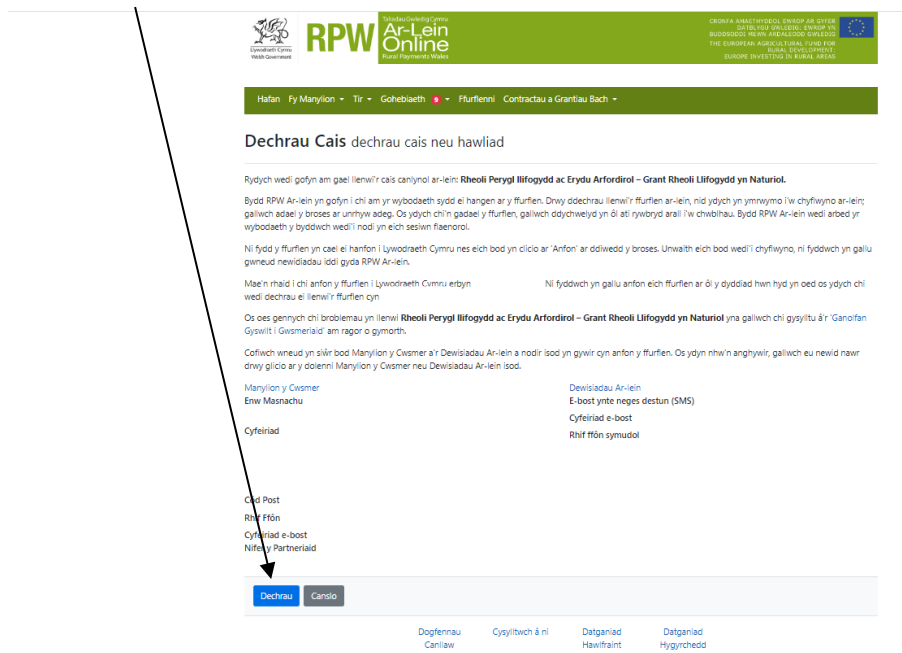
Llywodraeth Cymru Welsh Government

RPW Taliadau Gwledig Cymru Ar-Lein Online Rural Payments Wales

CRONFA AMAETHYDDOL EWROP AR GYFER DATBLYGU GWLEDIG: EWROP YN BUDDSODDI MEWN ARDALOEDD GWLEDIG
THE EUROPEAN AGRICULTURAL FUND FOR RURAL DEVELOPMENT: EUROPE INVESTING IN RURAL AREAS

Hafan Fy Manylion Tir Gohebiaeth 9 Ffurflenni Contractau a Grantiau Bach

Dechrau Cais dechrau cais neu hawliad

Rydych wedi gofyn am gael llenwi'r cais canlynol ar-lein: Rheoli Perygl llifogydd ac Erydu Arfordirol – Grant Rheoli Llifogydd yn Naturiol.

Bydd RPW Ar-lein yn gofyn i chi am yr wybodaeth sydd ei hangen ar y ffurflen. Drwy ddechrau llenwi'r ffurflen ar-lein, nid ydych yn ymrwymo i'w chyflwyno ar-lein; gallwch adael y broses ar unrhyw adeg. Os ydych chi'n gadael y ffurflen, gallwch ddychwelyd yn ôl ati rywbryd arall i'w chwblhau. Bydd RPW Ar-lein wedi arbed yr wybodaeth y byddwch wedi'i nodi yn eich sesiwn flaenorol.

Ni fydd y ffurflen yn cael ei hanfon i Lywodraeth Cymru nes eich bod yn clicio ar 'Anfon' ar ddiwedd y broses. Unwaith eich bod wedi'i chyflwyno, ni fyddwch yn gallu gwneud newidiadau iddi gyda RPW Ar-lein.

Mae'n rhaid i chi anfon y ffurflen i Lywodraeth Cymru erbyn Ni fyddwch yn gallu anfon eich ffurflen ar ôl y dyddiad hwn hyd yn oed os ydych chi wedi dechrau ei llenwi'r ffurflen cyn

Os oes gennych chi broblemau yn llenwi Rheoli Perygl llifogydd ac Erydu Arfordirol – Grant Rheoli Llifogydd yn Naturiol yna gallwch chi gysylltu â'r 'Ganolfan Gyswllt i Gwsmeriaid' am ragor o gymorth.

Cofiwch wneud yn siŵr bod Manylion y Cwsmer a'r Dewisiadau Ar-lein a nodir isod yn gywir cyn anfon y ffurflen. Os ydyn nhw'n anghywir, gallwch eu newid nawr drwy glicio ar y dolenni Manylion y Cwsmer neu Dewisiadau Ar-lein isod.

Manylion y Cwsmer
Enw Masnachu

Cyfeiriad

Cod Post
Rhif Ffôn
Cyfeiriad e-bost
Nifer y Partneriaid

Dewisiadau Ar-lein
E-bost ynte neges destun (SMS)
Cyfeiriad e-bost
Rhif ffôn symudol

Dechrau Canslo

Dogfennau Canllaw Cysylltwch â ni Datganiad Hawlfraint Datganiad Hygyrchedd